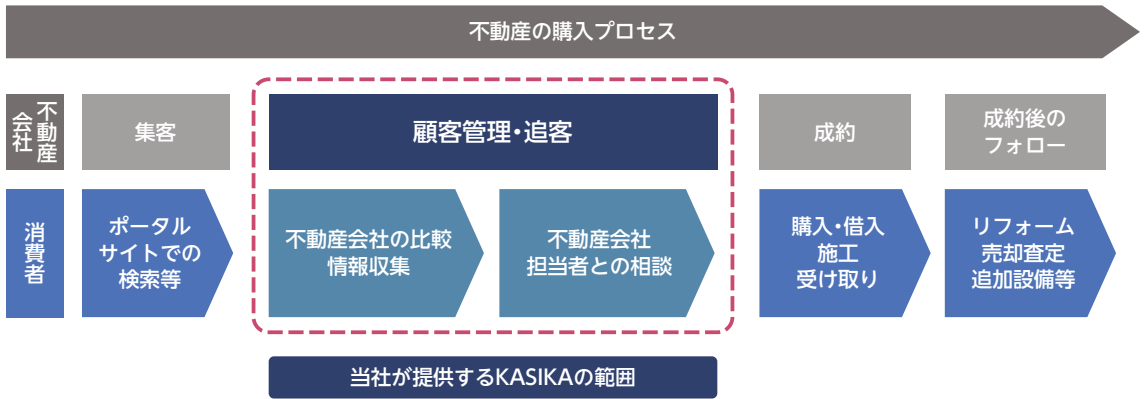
不動産の購入プロセス

不動産会社

集客

顧客管理・追客

成約

成約後のフォロー

消費者

ポータルサイトでの検索等

不動産会社の比較情報収集

不動産会社担当者との相談

購入・借入施工受け取り

リフォーム売却査定追加設備等

当社が提供するKASIKAの範囲